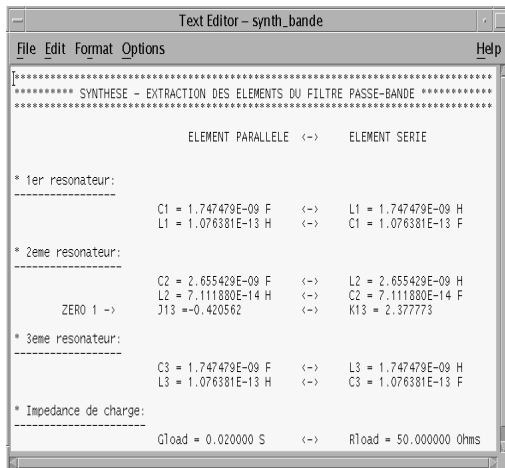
Text Editor – synth_bande

File Edit Format Options Help

********************************************************************************
********* SYNTHESE - EXTRACTION DES ELEMENTS DU FILTRE PASSE-BANDE ************
********************************************************************************

ELEMENT PARALLELE <-> ELEMENT SERIE

* 1er resonateur:
-----------------

C1 = 1.747479E-09 F <-> L1 = 1.747479E-09 H
L1 = 1.076381E-13 H <-> C1 = 1.076381E-13 F

* 2eme resonateur:
------------------

C2 = 2.655429E-09 F <-> L2 = 2.655429E-09 H
L2 = 7.111880E-14 H <-> C2 = 7.111880E-14 F
ZERO 1 -> J13 =-0.420562 <-> K13 = 2.377773

* 3eme resonateur:
------------------

C3 = 1.747479E-09 F <-> L3 = 1.747479E-09 H
L3 = 1.076381E-13 H <-> C3 = 1.076381E-13 F

* Impedance de charge:
----------------------

Gload = 0.020000 S <-> Rload = 50.000000 Ohms